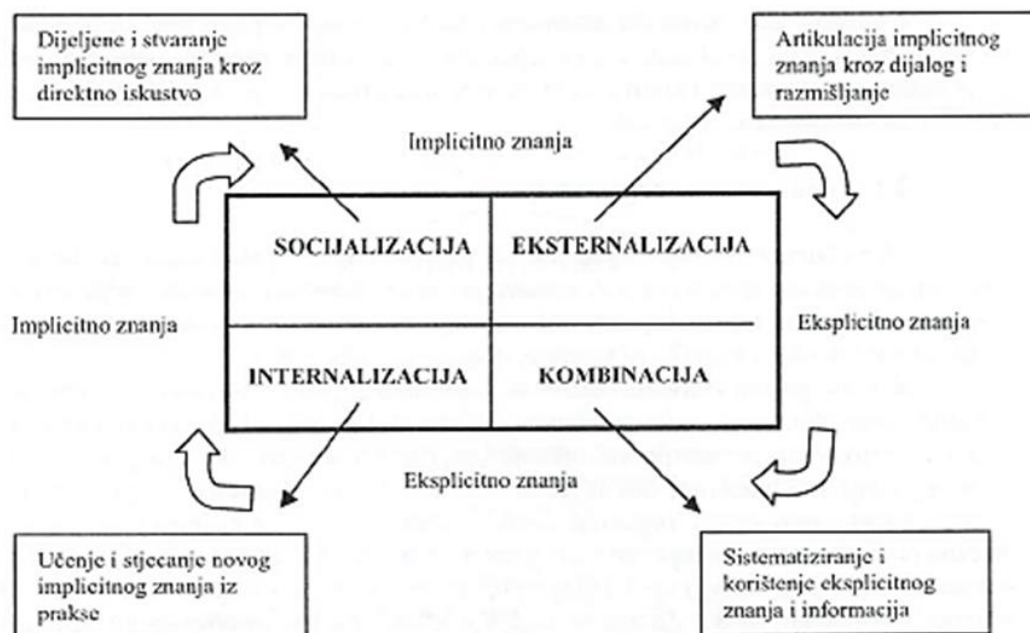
Dijeljene i stvaranje implicitnog znanja kroz direktno iskustvo

Artikulacija implicitnog znanja kroz dijalog i razmišljanje

Implicitno znanja

SOCIJALIZACIJA

EKSTERNALIZACIJA

Implicitno znanja

Eksplicitno znanja

INTERNALIZACIJA

KOMBINACIJA

Eksplicitno znanja

Učenje i stjecanje novog implicitnog znanja iz prakse

Sistematiziranje i korištenje eksplicitnog znanja i informacija